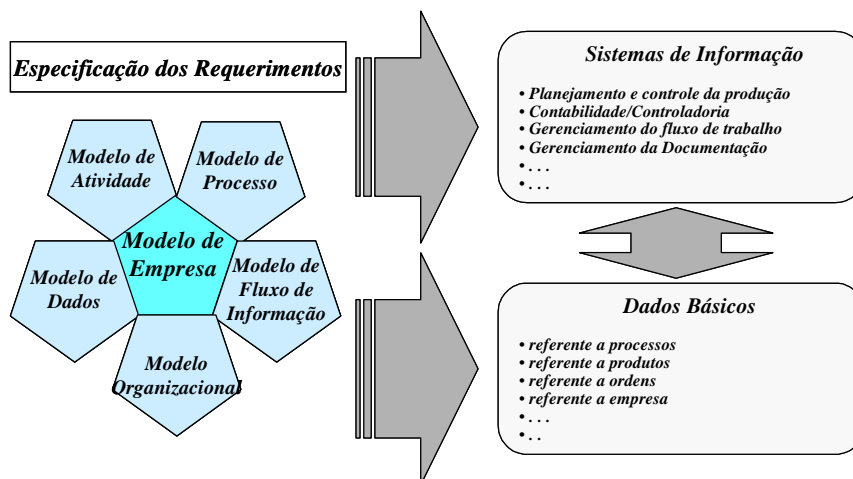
Especificação dos Requerimentos

Modelo de Atividade

Modelo de Processo

Modelo de Empresa

Modelo de Dados

Modelo de Fluxo de Informação

Modelo Organizacional

Sistemas de Informação

• Planejamento e controle da produção
• Contabilidade/Controladoria
• Gerenciamento do fluxo de trabalho
• Gerenciamento da Documentação
•. . .
•. . .

Dados Básicos

• referente a processos
• referente a produtos
• referente a ordens
• referente a empresa
•. . .
•. .